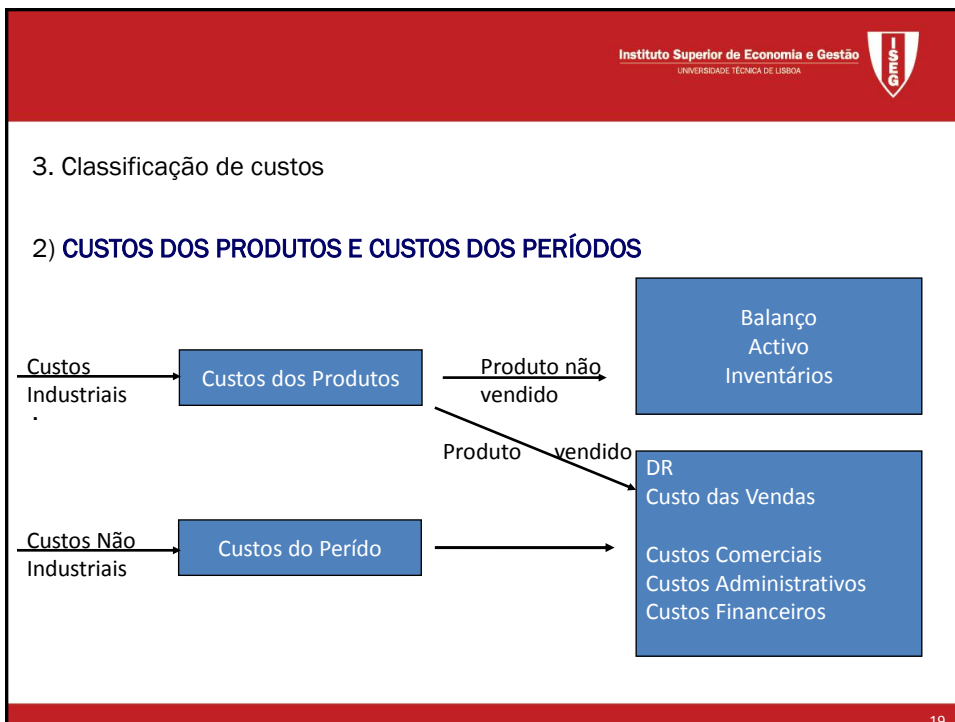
Instituto Superior de Economia e Gestão
UNIVERSIDADE TÉCNICA DE LISBOA

ISEG

3. Classificação de custos

2) CUSTOS DOS PRODUTOS E CUSTOS DOS PERÍODOS

Custos Industriais

Custos dos Produtos

Produto não vendido

Balanço
Activo
Inventários

Produto vendido

DR
Custo das Vendas

Custos Comerciais
Custos Administrativos
Custos Financeiros

Custos Não Industriais

Custos do Perído

19